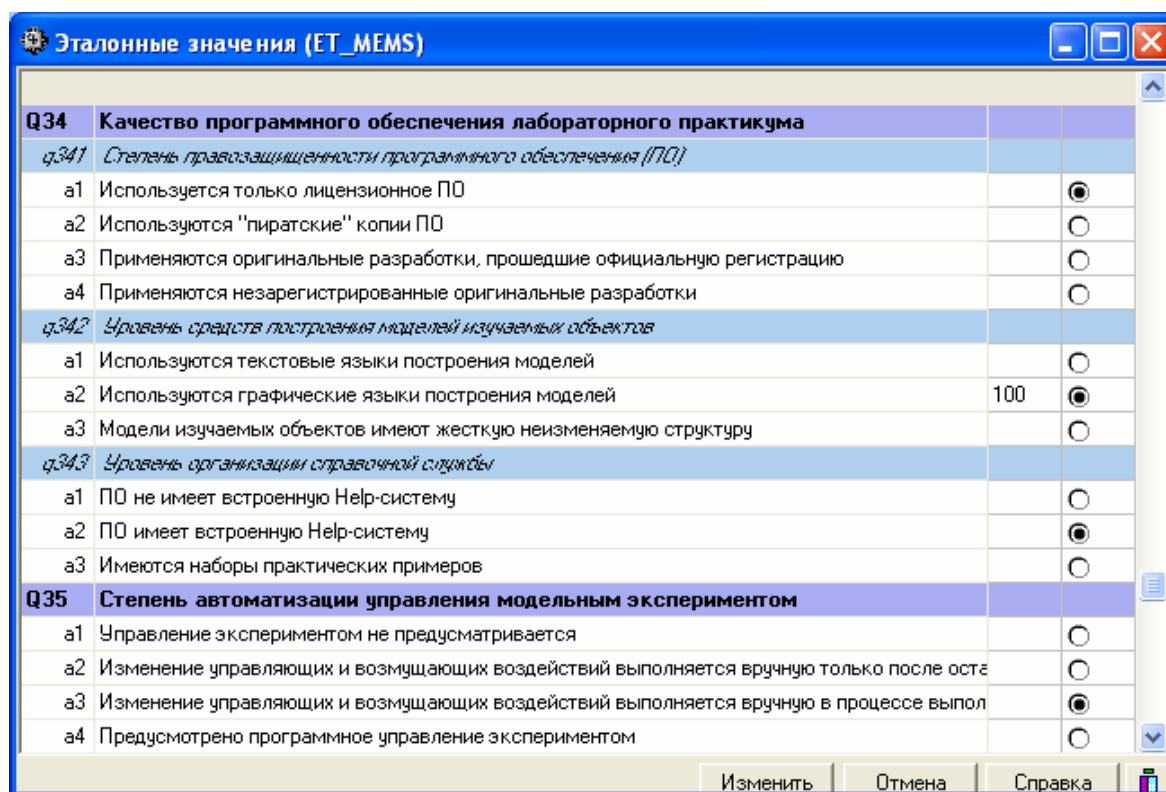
Эталонные значения (ET_MEMS)

| | | | |
|---|---|---|---|
| Q34 | Качество программного обеспечения лабораторного практикума | | |
| q341 | Степень правозащищенности программного обеспечения (ПО) | | |
| a1 | Используется только лицензионное ПО | | ◉ |
| a2 | Используются "пиратские" копии ПО | | ○ |
| a3 | Применяются оригинальные разработки, прошедшие официальную регистрацию | | ○ |
| a4 | Применяются незарегистрированные оригинальные разработки | | ○ |
| q342 | Уровень средств построения моделей изучаемых объектов | | |
| a1 | Используются текстовые языки построения моделей | | ○ |
| a2 | Используются графические языки построения моделей | 100 | ◉ |
| a3 | Модели изучаемых объектов имеют жесткую неизменяемую структуру | | ○ |
| q343 | Уровень организации справочной службы | | |
| a1 | ПО не имеет встроенную Help-систему | | ○ |
| a2 | ПО имеет встроенную Help-систему | | ◉ |
| a3 | Имеются наборы практических примеров | | ○ |
| Q35 | Степень автоматизации управления модельным экспериментом | | |
| a1 | Управление экспериментом не предусматривается | | ○ |
| a2 | Изменение управляющих и возмущающих воздействий выполняется вручную только после оста | | ○ |
| a3 | Изменение управляющих и возмущающих воздействий выполняется вручную в процессе выпол | | ◉ |
| a4 | Предусмотрено программное управление экспериментом | | ○ |

Изменить Отмена Справка